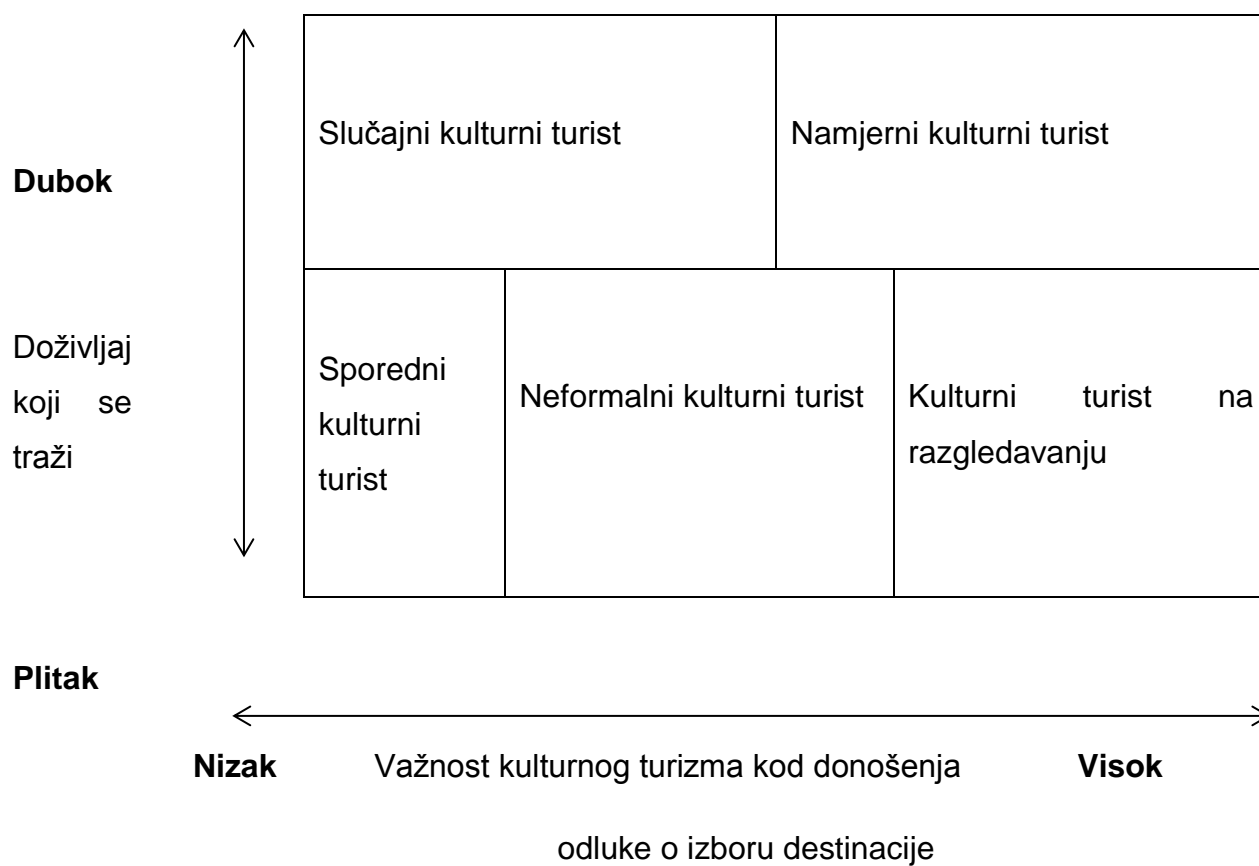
Dubok

Doživljaj koji se traži

Slučajni kulturni turist

Namjerni kulturni turist

Sporedni kulturni turist

Neformalni kulturni turist

Kulturni turist na razgledavanju

Plitak

Nizak Važnost kulturnog turizma kod donošenja odluke o izboru destinacije Visok